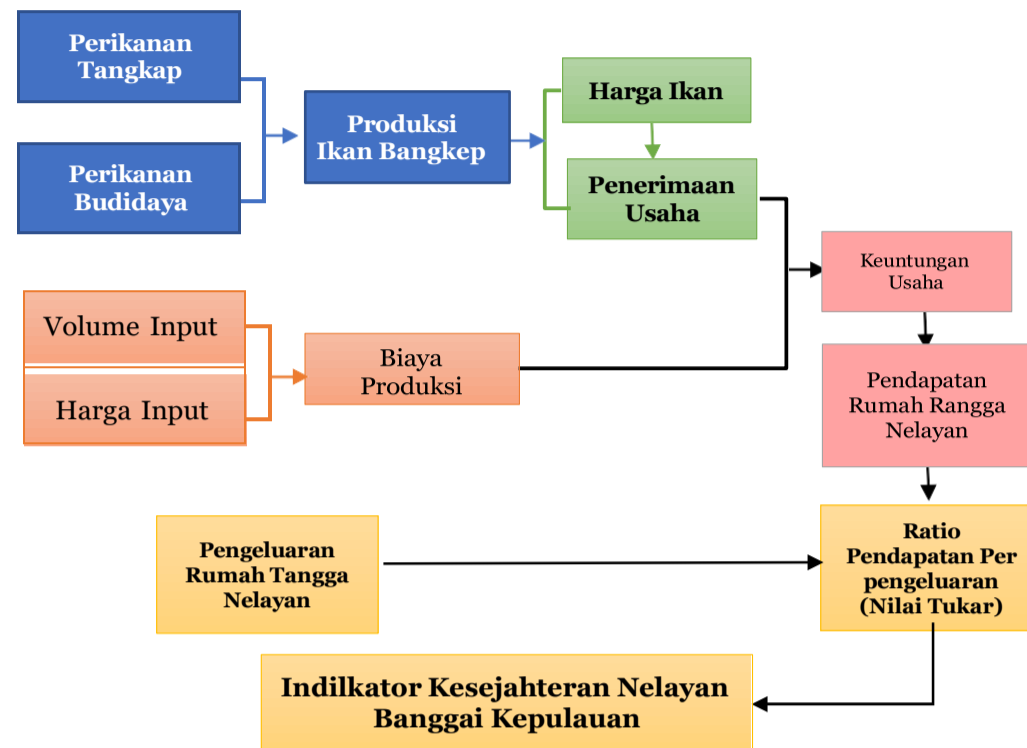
Perikanan Tangkap

Perikanan Budidaya

Produksi Ikan Bangkep

Harga Ikan

Penerimaan Usaha

Keuntungan Usaha

Volume Input

Harga Input

Biaya Produksi

Pendapatan Rumah Rangga Nelayan

Pengeluaran Rumah Tangga Nelayan

Ratio Pendapatan Per pengeluaran (Nilai Tukar)

Indikator Kesejahteran Nelayan Banggai Kepulauan